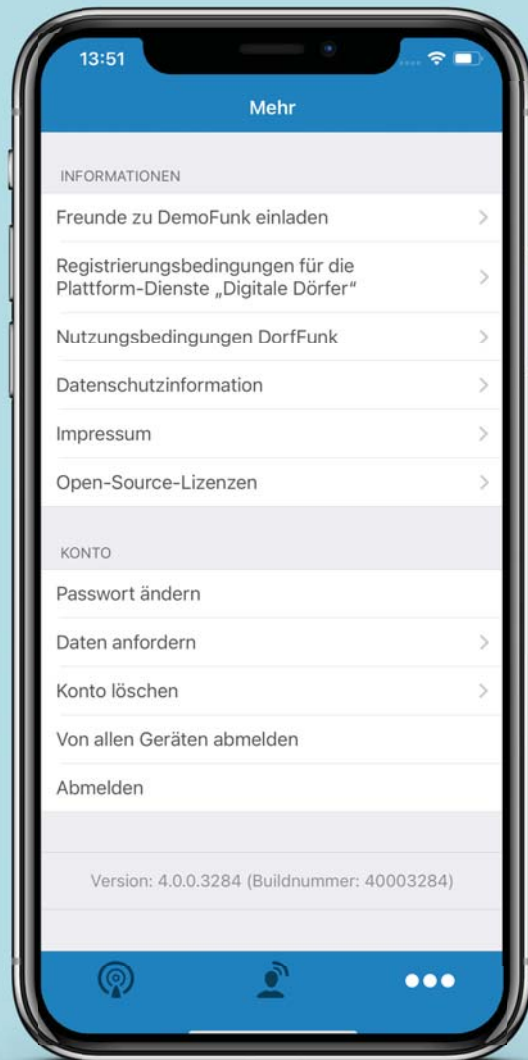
13:51

Mehr

INFORMATIONEN

Freunde zu DemoFunk einladen

Registrierungsbedingungen für die Plattform-Dienste „Digitale Dörfer“

Nutzungsbedingungen DorfFunk

Datenschutzinformation

Impressum

Open-Source-Lizenzen

KONTO

Passwort ändern

Daten anfordern

Konto löschen

Von allen Geräten abmelden

Abmelden

Version: 4.0.0.3284 (Buildnummer: 40003284)